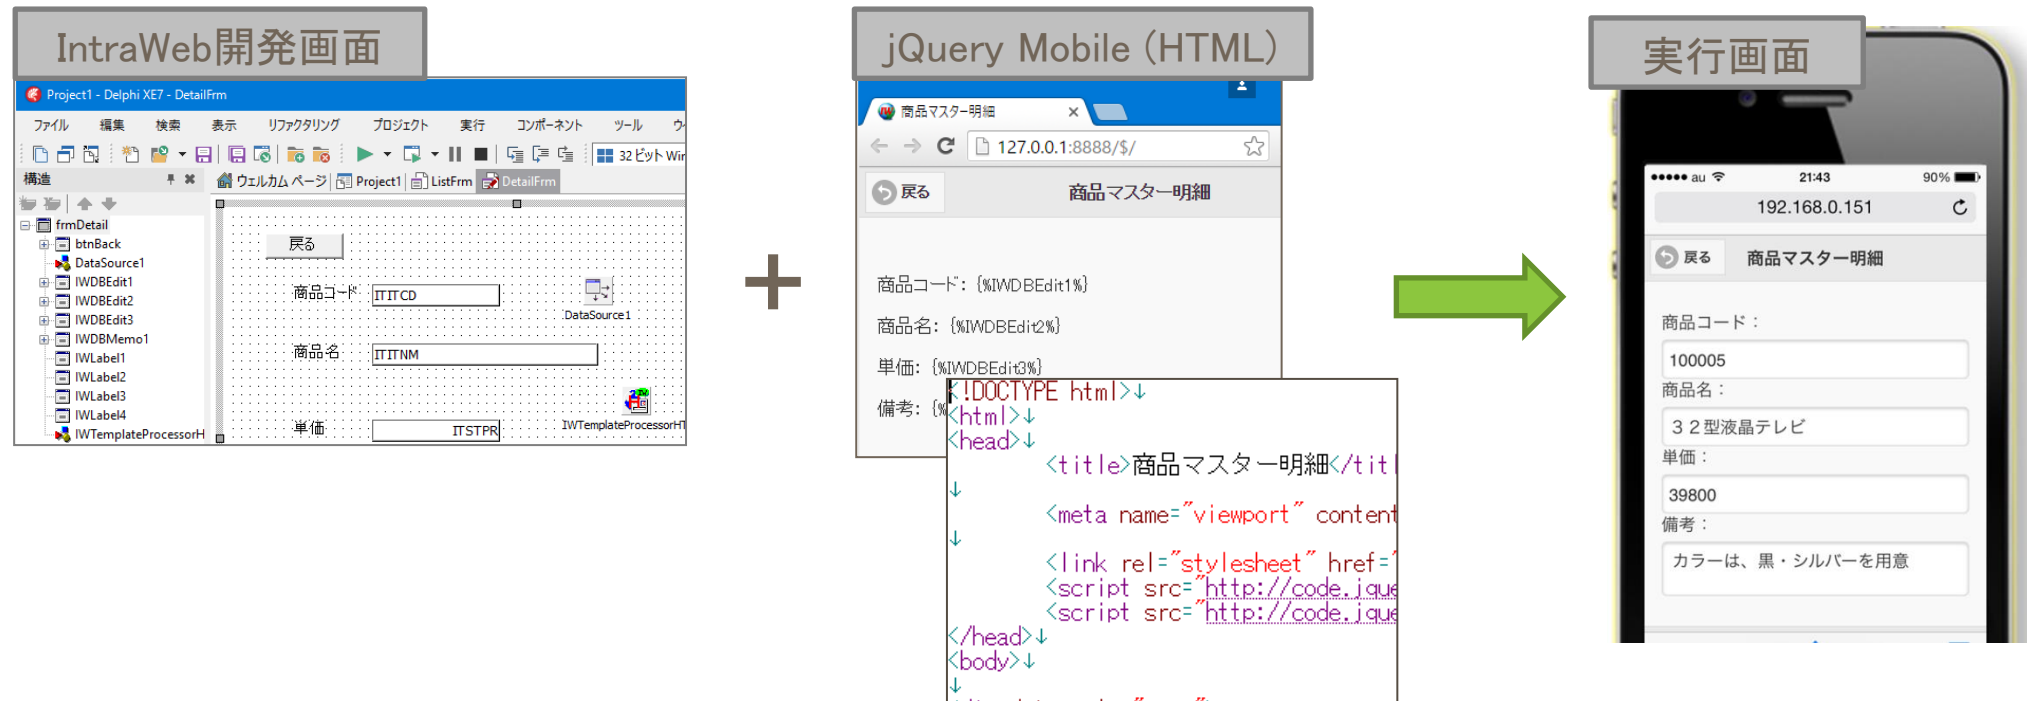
IntraWeb開発画面

Project1 - Delphi XE7 - DetailFrm

ファイル 編集 検索 表示 リファクタリング プロジェクト 実行 コンポーネント ツール ウ

32ビット Wir

構造

ウェルカム ページ Project1 ListFrm DetailFrm

frmDetail
btnBack
DataSource1
IWDBEdit1
IWDBEdit2
IWDBEdit3
IWDBMemo1
IWLabel1
IWLabel2
IWLabel3
IWLabel4
IWTemplateProcessorH

戻る

商品コード ITITCD

DataSource1

商品名 ITITNM

単価 ITSTPR

IWTemplateProcessorHT

+

jQuery Mobile (HTML)

商品マスター明細

127.0.0.1:8888/$/

戻る 商品マスター明細

商品コード:{%IWDBEdit1%}

商品名:{%IWDBEdit2%}

単価:{%IWDBEdit3%}

備考:{%

<!DOCTYPE html>↓
<html>↓
<head>↓
<title>商品マスター明細</tit
↓
<meta name="viewport" content
↓
<link rel="stylesheet" href="
<script src="http://code.jque
<script src="http://code.jque
</head>↓
<body>↓
↓

実行画面

●●●●● au 21:43 90%

192.168.0.151

戻る 商品マスター明細

商品コード:

100005

商品名:

32型液晶テレビ

単価:

39800

備考:

カラーは、黒・シルバーを用意